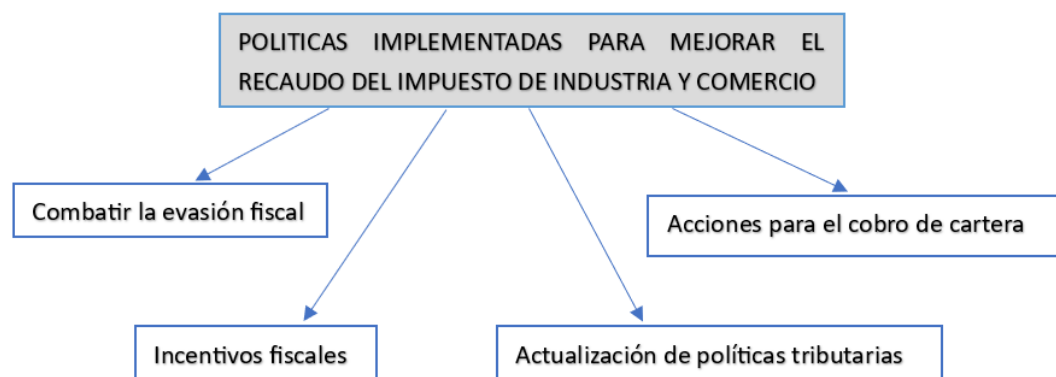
POLITICAS IMPLEMENTADAS PARA MEJORAR EL RECAUDO DEL IMPUESTO DE INDUSTRIA Y COMERCIO

Combatir la evasión fiscal

Acciones para el cobro de cartera

Incentivos fiscales

Actualización de políticas tributarias